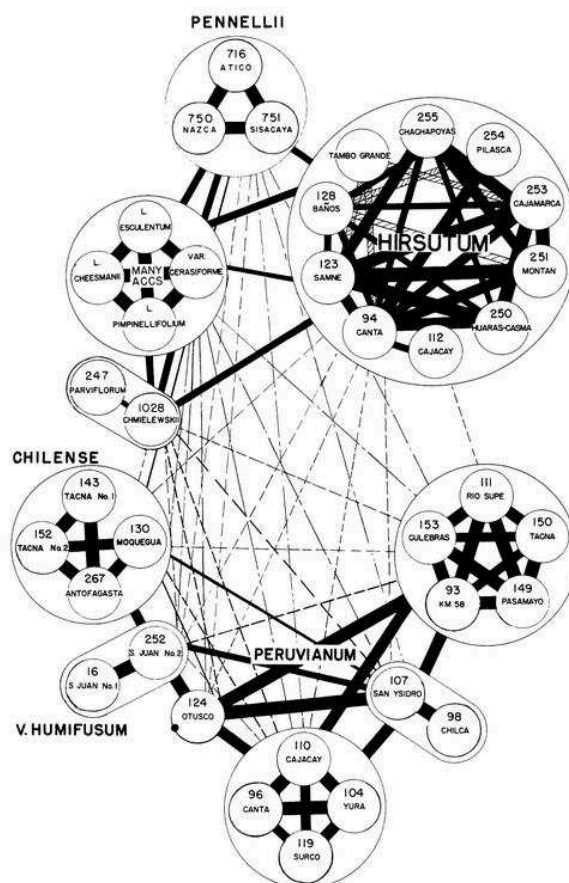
PENNELLII

716
ATICO

750
NAZCA

751
SISACAYA

255
CHACHAPOYAS

254
PILASCA

TAMBO GRANDE

128
BAÑOS

253
CAJAMARCA

HIRSUTUM

123
SAMNE

251
MONTAN

250
HUARAS-CASMA

94
CANTA

112
CAJACAY

L.
ESCULENTUM

L.
CHEESMANII

MANY
ACCS

VAR.
CERASIFORME

L.
PIMPINELLIFOLIUM

247
PARVIFLORUM

1028
CHMIELEWSKII

CHILENSE

143
TACNA No.1

152
TACNA No.2

130
MOQUEGUA

267
ANTOFAGASTA

111
RIO SUPE

153
CULEBRAS

150
TACNA

93
KM 58

149
PASAMAYO

252
S. JUAN No.2

16
S JUAN No.1

PERUVIANUM

107
SAN YSIDRO

98
CHILCA

V. HUMIFUSUM

124
OTUSCO

110
CAJACAY

96
CANTA

104
YURA

119
SURCO